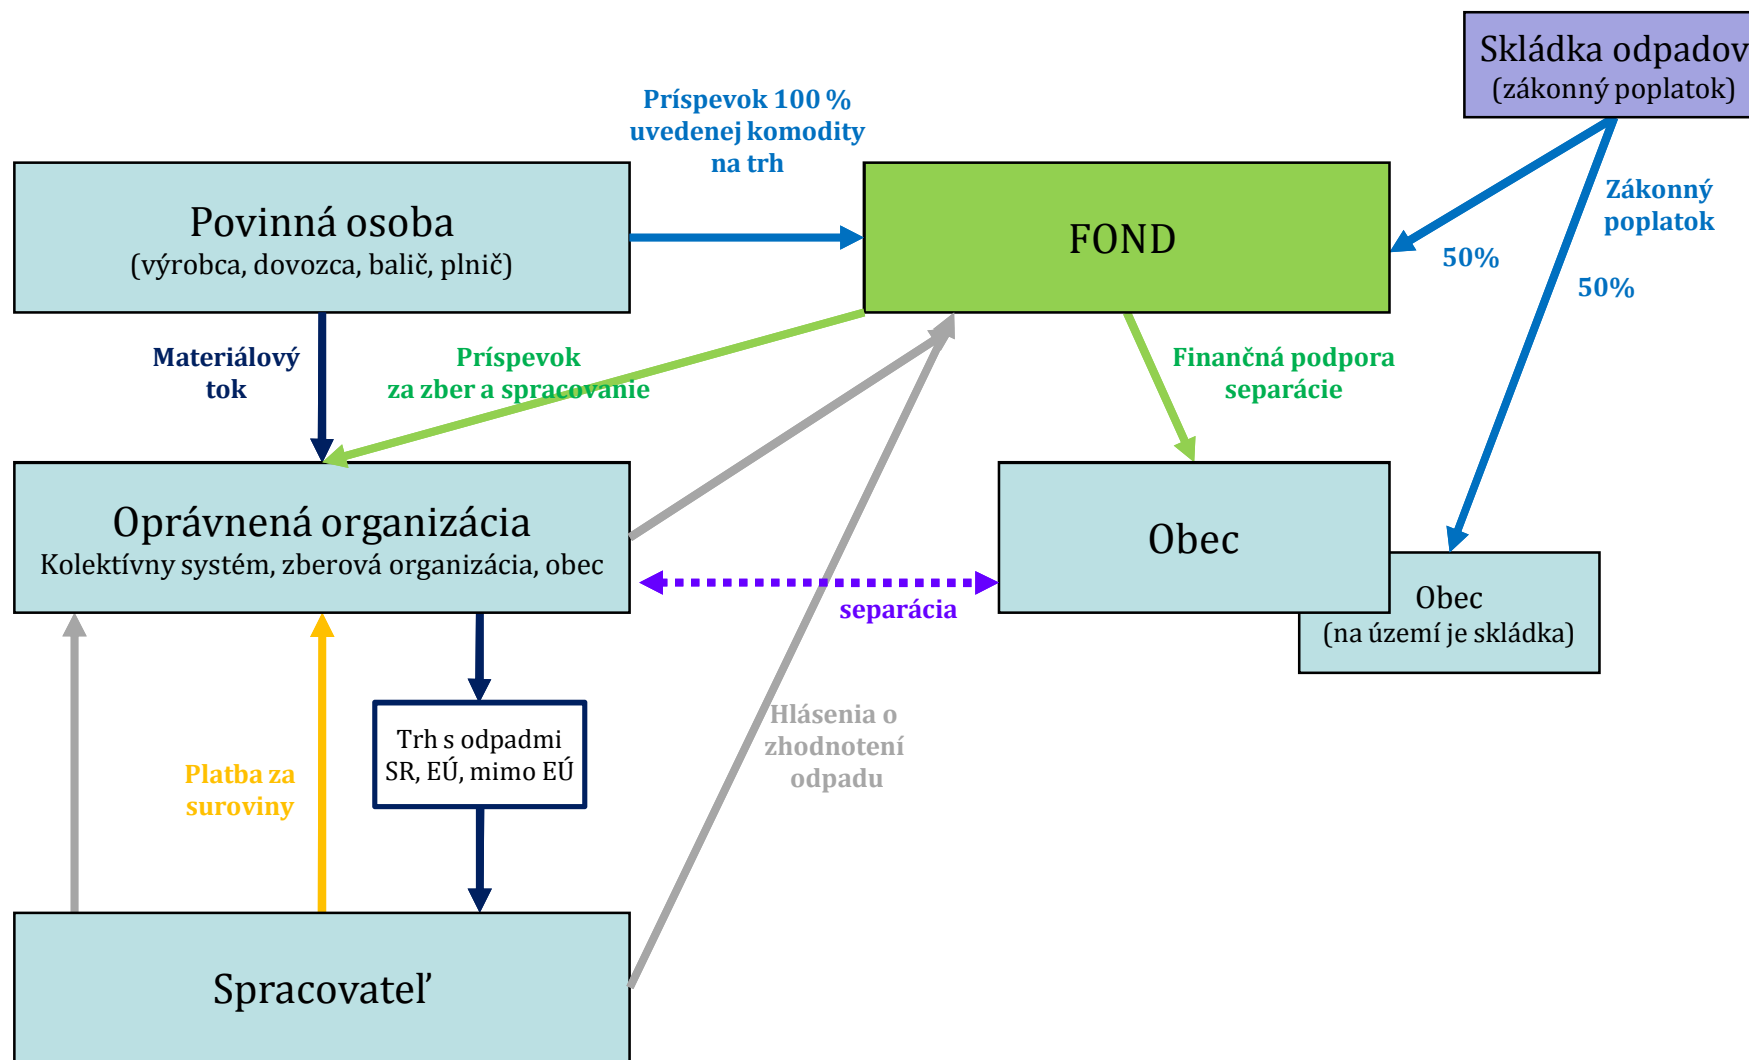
Skládka odpadov
(zákonný poplatok)

Príspevok 100 %
uvedenej komodity
na trh

Povinná osoba
(výrobca, dovozca, balič, plnič)

FOND

Zákonný
poplatok

50%

50%

Materiálový
tok

Príspevok
za zber a spracovanie

Finančná podpora
separácie

Oprávnená organizácia
Kolektívny systém, zberová organizácia, obec

Obec

Obec
(na území je skládka)

separácia

Trh s odpadmi
SR, EÚ, mimo EÚ

Hlásenia o
zhodnotení
odpadu

Platba za
suroviny

Spracovateľ